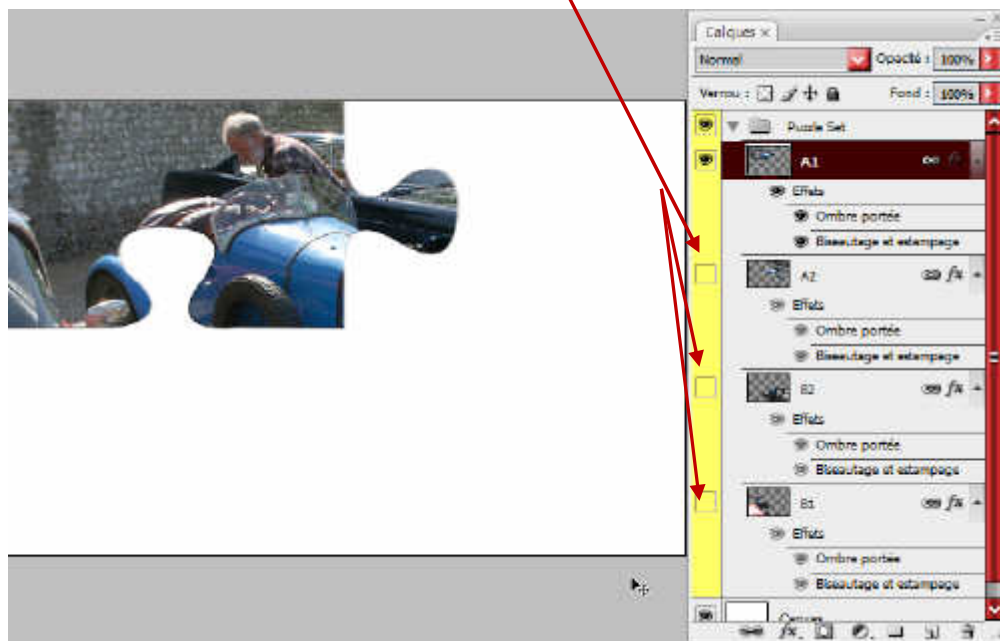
Calques ×

Normal

Opacité : 100%

Verrou :

Fond : 100%

Puzzle Set

A1

Effets

Ombre portée

Biseautage et estampage

A2

Effets

Ombre portée

Biseautage et estampage

B2

Effets

Ombre portée

Biseautage et estampage

B1

Effets

Ombre portée

Biseautage et estampage

Canvas